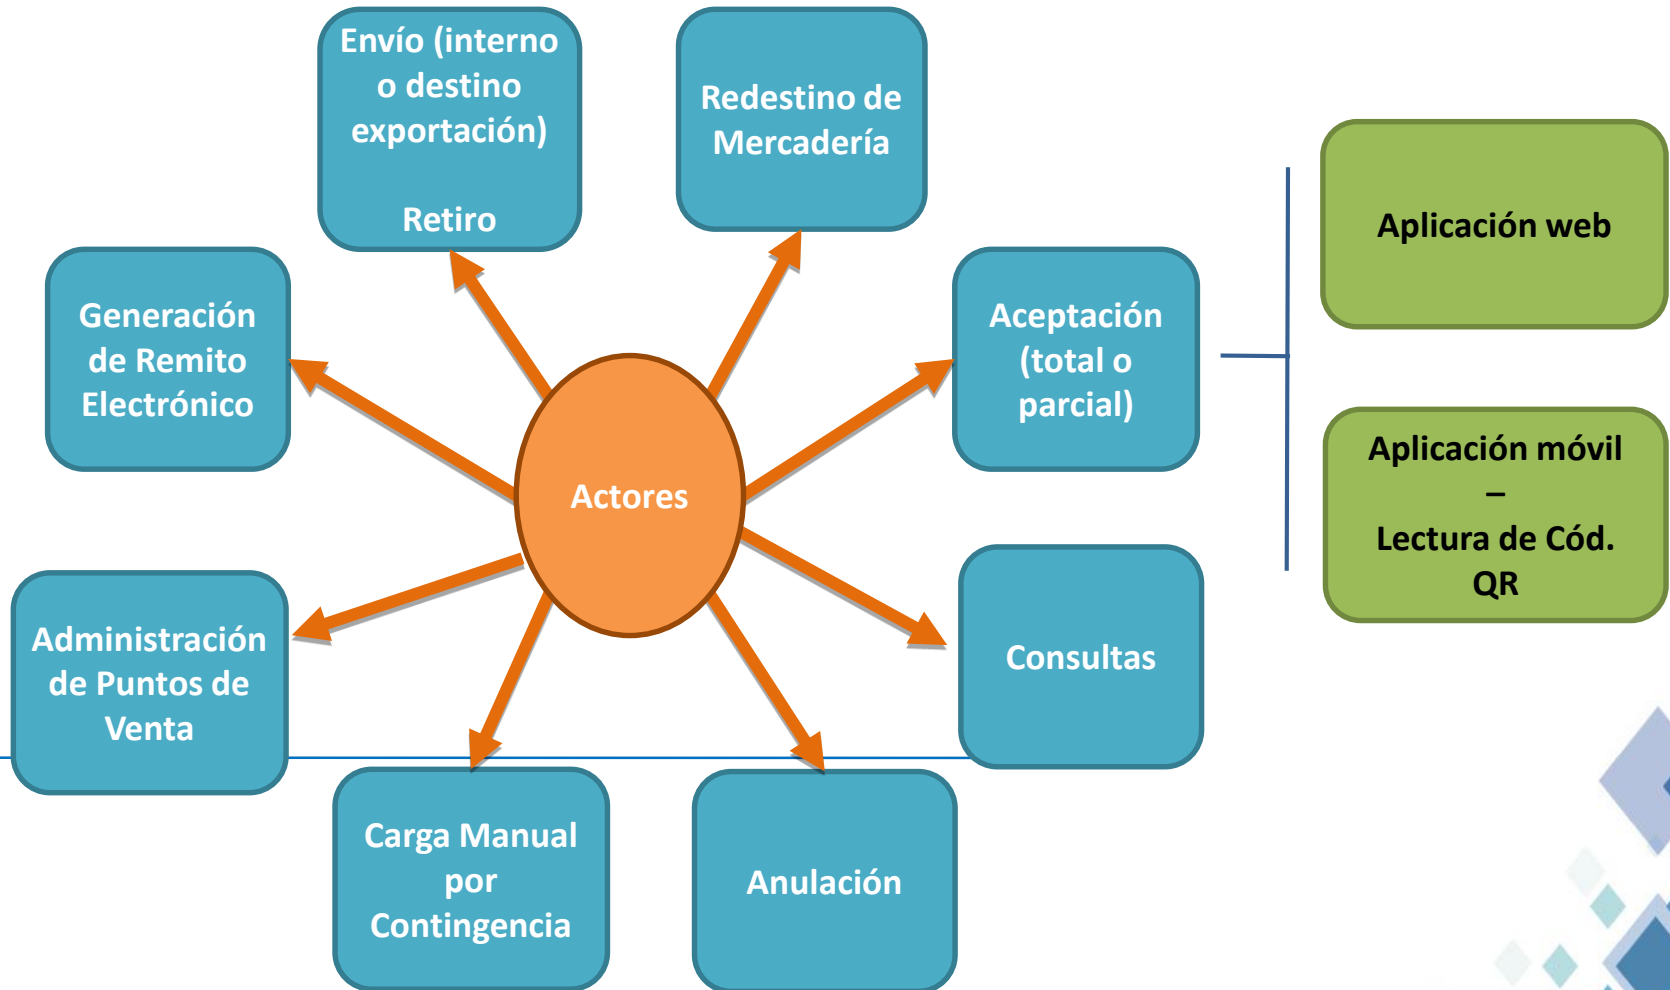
Envío (interno o destino exportación)

Retiro

Redestino de Mercadería

Generación de Remito Electrónico

Actores

Aceptación (total o parcial)

Aplicación web

Aplicación móvil
–
Lectura de Cód. QR

Administración de Puntos de Venta

Consultas

Carga Manual por Contingencia

Anulación